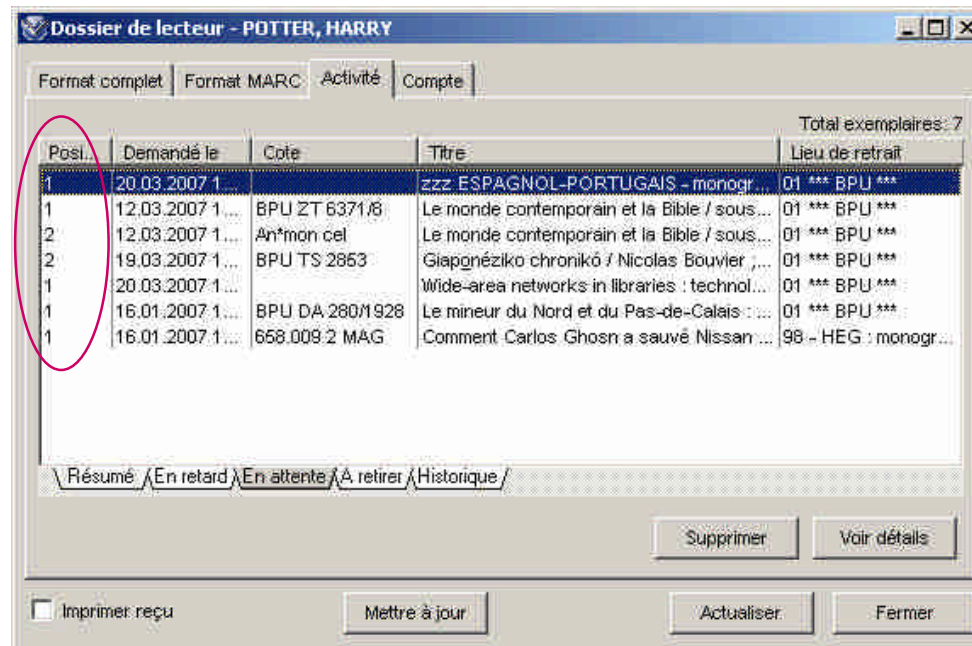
Dossier de lecteur - POTTER, HARRY

Format complet | Format MARC | Activité | Compte

Total exemplaires: 7

| Posi... | Demandé le | Cote | Titre | Lieu de retrait |
|---|---|---|---|---|
| 1 | 20.03.2007 1... | | zzz ESPAGNOL-PORTUGAIS - monogr... | 01 *** BPU *** |
| 1 | 12.03.2007 1... | BPU ZT 6371/8 | Le monde contemporain et la Bible / sous... | 01 *** BPU *** |
| 2 | 12.03.2007 1... | An*mon cel | Le monde contemporain et la Bible / sous... | 01 *** BPU *** |
| 2 | 19.03.2007 1... | BPU TS 2853 | Giaponéziko chronikó / Nicolas Bouvier ;... | 01 *** BPU *** |
| 1 | 20.03.2007 1... | | Wide-area networks in libraries : technol... | 01 *** BPU *** |
| 1 | 16.01.2007 1... | BPU DA 280/1928 | Le mineur du Nord et du Pas-de-Calais : ... | 01 *** BPU *** |
| 1 | 16.01.2007 1... | 658.009.2 MAG | Comment Carlos Ghosn a sauvé Nissan ... | 98 - HEG : monogr... |

Résumé | En retard | En attente | A retirer | Historique

Supprimer | Voir détails

Imprimer reçu | Mettre à jour | Actualiser | Fermer